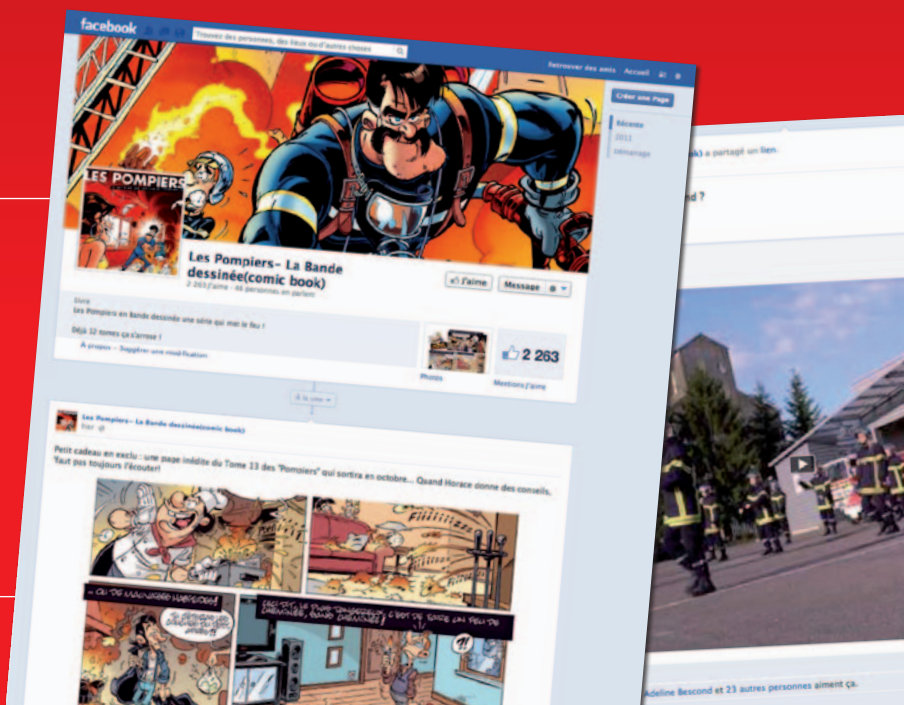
facebook

Trouvez des personnes, des lieux ou d'autres choses

Retrouver des amis Accueil

Créer une Page

Récents
2011
Démarrage

LES POMPIERS

Les Pompiers– La Bande dessinée(comic book)

2 263 J'aime · 46 personnes en parlent

J'aime

Message

Livre
Les Pompiers en Bande dessinée une série qui met le feu !

Déjà 12 tomes ça s'arrose !

À propos · Suggérer une modification

Photos

2 263

Mentions J'aime

À la une

Les Pompiers– La Bande dessinée(comic book)
hier

Petit cadeau en exclu : une page inédite du Tome 13 des "Pompiers" qui sortira en octobre... Quand Horace donne des conseils. Faut pas toujours l'écouter!

... DE MANGER MAISON !

CECI EST LE PLUS DANGEREUX, C'EST DE FAIRE UN FEU DE CHEMINÉE, SANS CHEMINÉE !

?!

a partagé un lien.

d ?

Adeline Bescond et 23 autres personnes aiment ça.